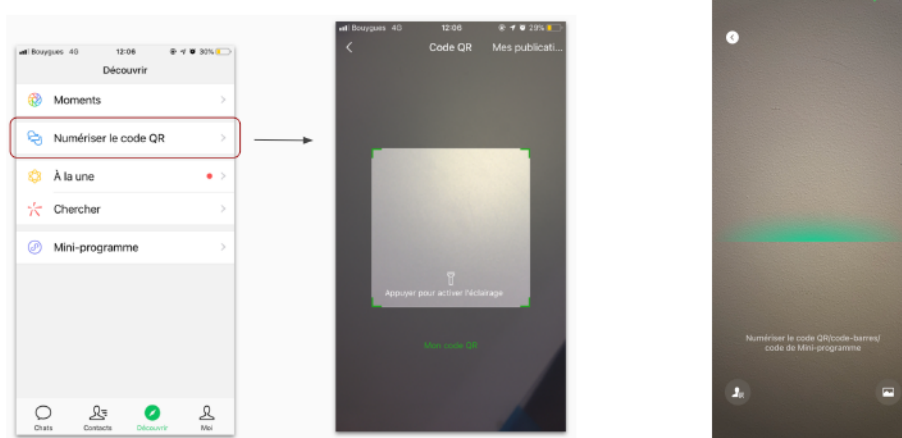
Bouygues 4G 12:06 30%
Découvrir
Moments
Numériser le code QR
À la une
Chercher
Mini-programme
Chats Contacts Découvrir Moi

Bouygues 4G 12:06 29%
Code QR Mes publicati...
Appuyer pour activer l'éclairage
Mon code QR

Numériser le code QR/code-barres/ code de Mini-programme